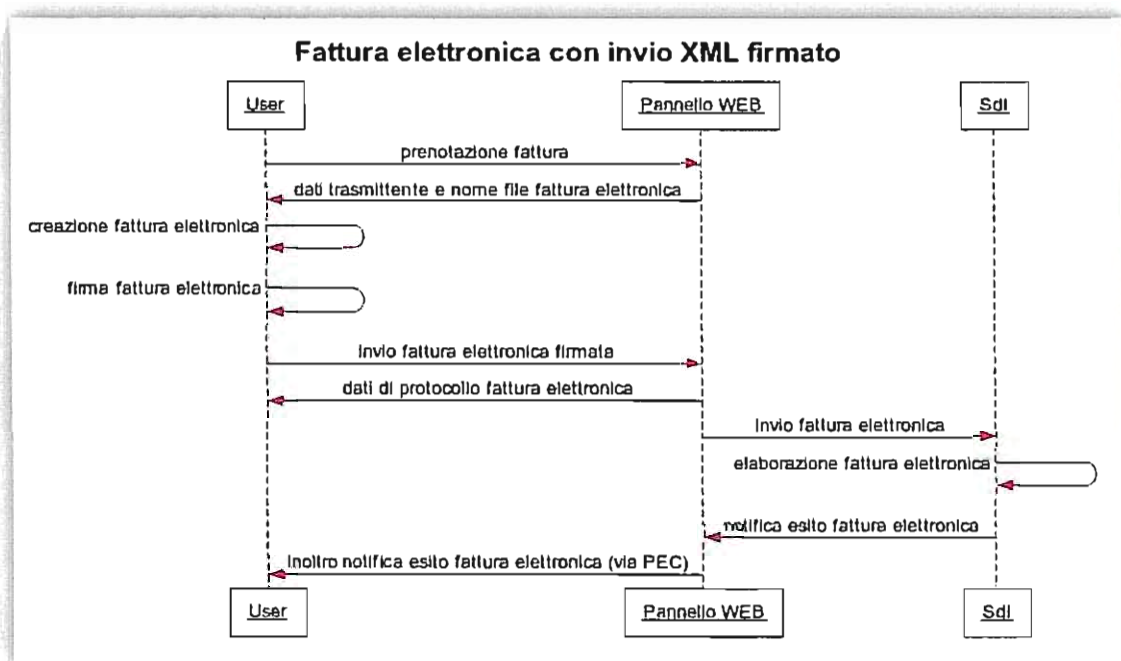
Fattura elettronica con invio XML firmato

User

Pannello WEB

SdI

prenotazione fattura

dati trasmittente e nome file fattura elettronica

creazione fattura elettronica

firma fattura elettronica

invio fattura elettronica firmata

dati di protocollo fattura elettronica

invio fattura elettronica

elaborazione fattura elettronica

notifica esito fattura elettronica

inoltro notifica esito fattura elettronica (via PEC)

User

Pannello WEB

SdI